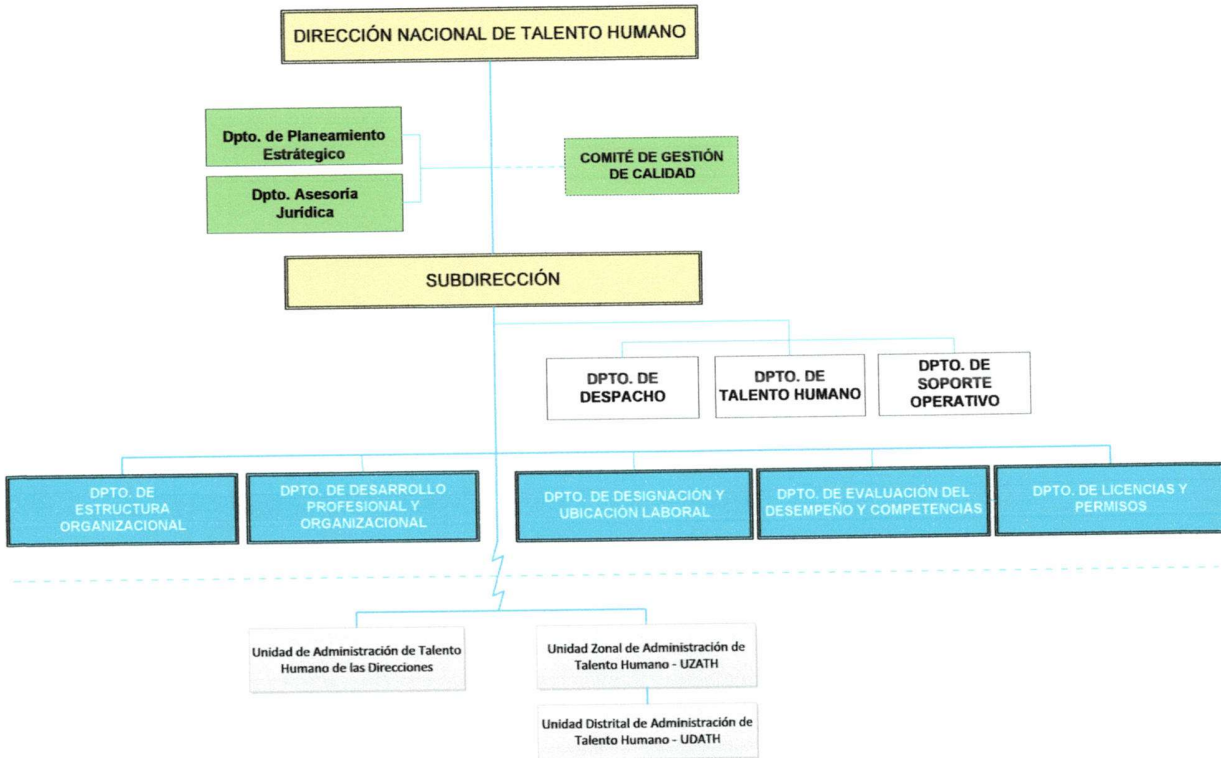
DIRECCIÓN NACIONAL DE TALENTO HUMANO

Dpto. de Planeamiento Estrátegico

Dpto. Asesoria Jurídica

COMITÉ DE GESTIÓN DE CALIDAD

SUBDIRECCIÓN

DPTO. DE DESPACHO

DPTO. DE TALENTO HUMANO

DPTO. DE SOPORTE OPERATIVO

DPTO. DE ESTRUCTURA ORGANIZACIONAL

DPTO. DE DESARROLLO PROFESIONAL Y ORGANIZACIONAL

DPTO. DE DESIGNACIÓN Y UBICACIÓN LABORAL

DPTO. DE EVALUACIÓN DEL DESEMPEÑO Y COMPETENCIAS

DPTO. DE LICENCIAS Y PERMISOS

Unidad de Administración de Talento Humano de las Direcciones

Unidad Zonal de Administración de Talento Humano - UZATH

Unidad Distrital de Administración de Talento Humano - UDATH